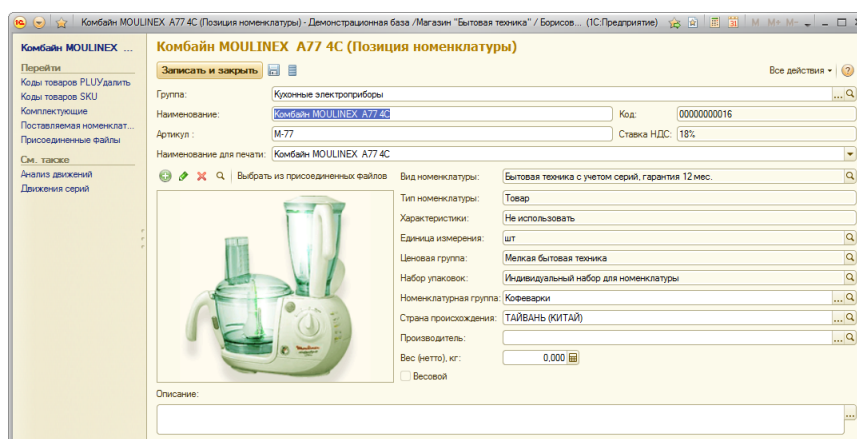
Комбайн MOULINEX A77 4C (Позиция номенклатуры) - Демонстрационная база /Магазин "Бытовая техника" / Борисов... (1С:Предприятие) M M+ M-

Комбайн MOULINEX ...

Перейти
Коды товаров PLUУдалить
Коды товаров SKU
Комплектующие
Поставляемая номенклат...
Присоединенные файлы

См. также
Анализ движений
Движения серий

Комбайн MOULINEX A77 4C (Позиция номенклатуры)

Записать и закрыть

Все действия ▾ ?

Группа: Кухонные электроприборы

Наименование: Комбайн MOULINEX A77 4C

Код: 00000000016

Артикул: M-77

Ставка НДС: 18%

Наименование для печати: Комбайн MOULINEX A77 4C

Выбрать из присоединенных файлов

Вид номенклатуры: Бытовая техника с учетом серий, гарантия 12 мес.

Тип номенклатуры: Товар

Характеристики: Не использовать

Единица измерения: шт

Ценовая группа: Мелкая бытовая техника

Набор упаковок: Индивидуальный набор для номенклатуры

Номенклатурная группа: Кофеварки

Страна происхождения: ТАЙВАНЬ (КИТАЙ)

Производитель:

Вес (нетто), кг: 0,000

Весовой

Описание: